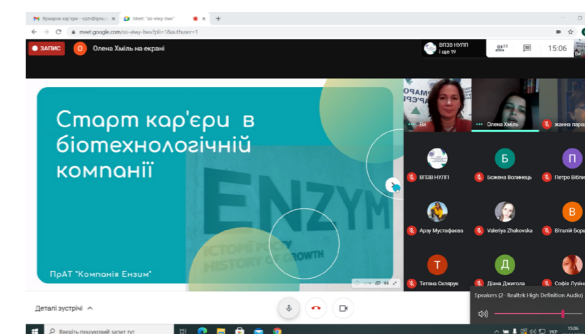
Ярмарок кар'єри - ozn@lyn... | Meet: "av-eiwy-hwo" | +

meet.google.com/av-ieky-bwo?pli=1&authuser=1

ЗАПИС | О | Олена Хміль на екрані

ВП30 НУПП і ще 19

15:06

Старт кар'єри в біотехнологічній компанії

ENZYM

ІСТОРІЯ РОСТУ HISTORY OF GROWTH

ПрАТ "Компанія Ензим"

Ви | Олена Хміль | жанна пара

ВП30 НУПП | Б | Божена Возняк | П | Петро Бібл

Арсен Мустафаєва | Valeriya Zhakovska | В | Віталій Борі

Т | Тетяна Охлоруч | Д | Діана Джигола | Софія Луків

Деталі зустрічі

Speakers (2- Realtek High Definition Audio)

Введіть пошуковий запит тут